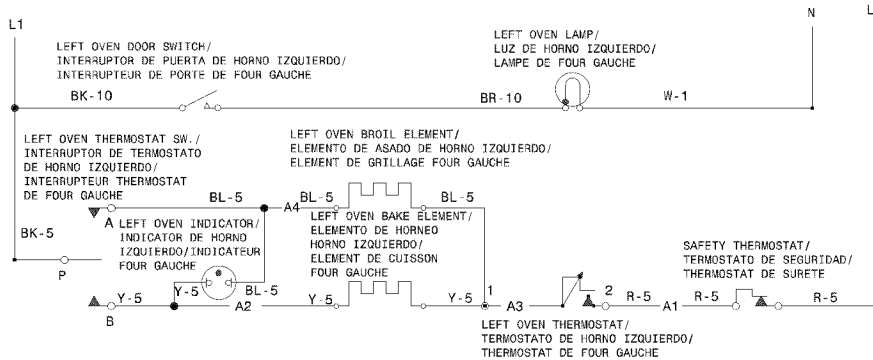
L1

N

L

LEFT OVEN DOOR SWITCH/
INTERRUPTOR DE PUERTA DE HORNO IZQUIERDO/
INTERRUPTEUR DE PORTE DE FOUR GAUCHE

LEFT OVEN LAMP/
LUZ DE HORNO IZQUIERDO/
LAMPE DE FOUR GAUCHE

BK-10

BR-10

W-1

LEFT OVEN THERMOSTAT SW./
INTERRUPTOR DE TERMOSTATO
DE HORNO IZQUIERDO/
INTERRUPTEUR THERMOSTAT
DE FOUR GAUCHE

LEFT OVEN BROIL ELEMENT/
ELEMENTO DE ASADO DE HORNO IZQUIERDO/
ELEMENT DE GRILLAGE FOUR GAUCHE

BL-5

A4

BL-5

BL-5

A

LEFT OVEN INDICATOR/
INDICATOR DE HORNO
IZQUIERDO/INDICATEUR
FOUR GAUCHE

LEFT OVEN BAKE ELEMENT/
ELEMENTO DE HORNEO
HORNO IZQUIERDO/
ELEMENT DE CUISSON
FOUR GAUCHE

BK-5

P

SAFETY THERMOSTAT/
TERMOSTATO DE SEGURIDAD/
THERMOSTAT DE SURETE

Y-5

Y-5

BL-5

Y-5

Y-5

1

2

R-5

R-5

R-5

B

A2

A3

A1

LEFT OVEN THERMOSTAT/
TERMOSTATO DE HORNO IZQUIERDO/
THERMOSTAT DE FOUR GAUCHE